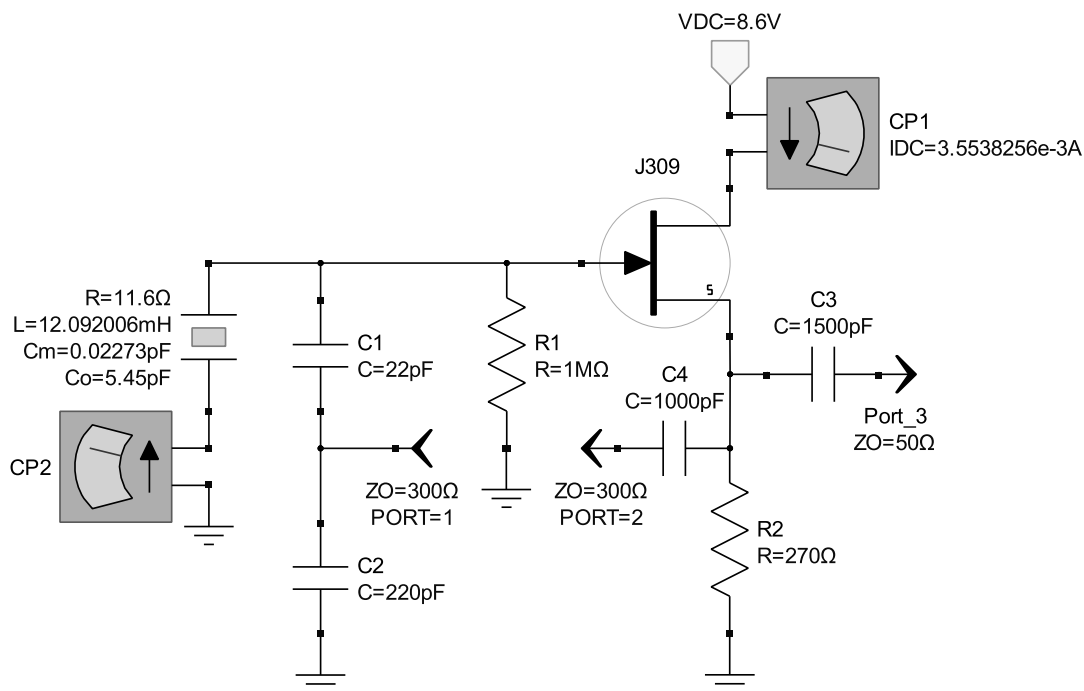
VDC=8.6V

CP1
IDC=3.5538256e-3A

J309

s

R=11.6Ω
L=12.092006mH
Cm=0.02273pF
Co=5.45pF

C1
C=22pF

R1
R=1MΩ

C3
C=1500pF

C4
C=1000pF

Port_3
ZO=50Ω

CP2

ZO=300Ω
PORT=1

ZO=300Ω
PORT=2

R2
R=270Ω

C2
C=220pF